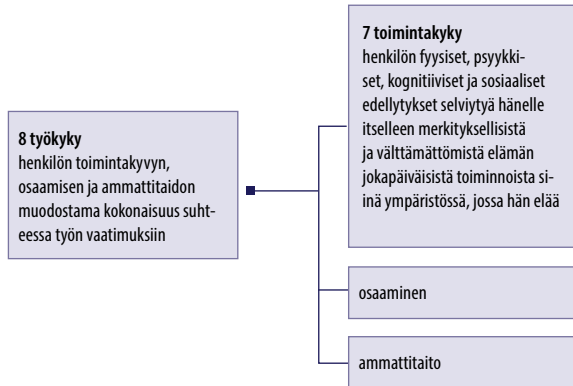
8 työkyky
henkilön toimintakyvyn, osaamisen ja ammattitaidon muodostama kokonaisuus suhteessa työn vaatimuksiin

7 toimintakyky
henkilön fyysiset, psyykkiset, kognitiiviset ja sosiaaliset edellytykset selviytyä hänelle itselleen merkityksellisistä ja välttämättömistä elämän jokapäiväisistä toiminnoista siinä ympäristössä, jossa hän elää

osaaminen

ammattitaito